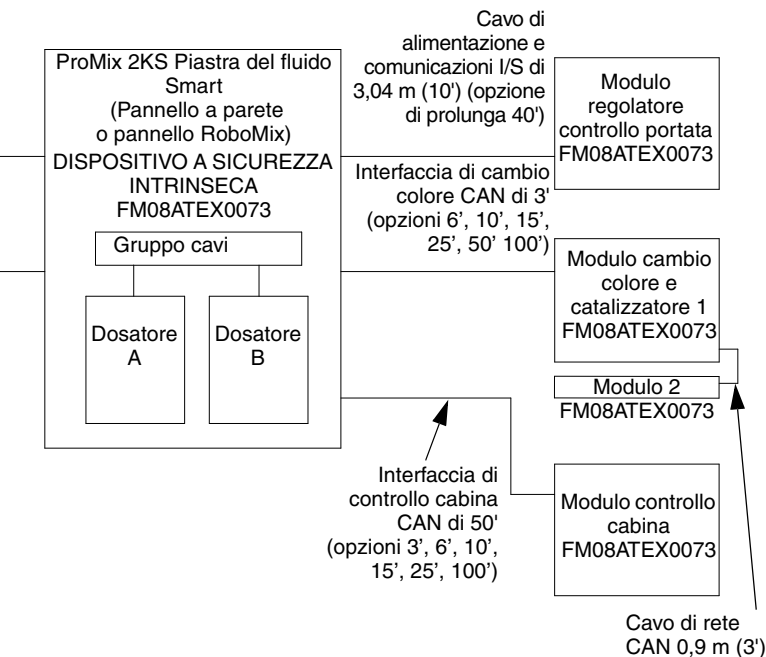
Cavo di alimentazione e comunicazioni I/S di 3,04 m (10') (opzione di prolunga 40')

ProMix 2KS Piastra del fluido Smart (Pannello a parete o pannello RoboMix)
DISPOSITIVO A SICUREZZA INTRINSECA
FM08ATEX0073

Gruppo cavi

Dosatore A

Dosatore B

Modulo regolatore controllo portata
FM08ATEX0073

Interfaccia di cambio colore CAN di 3' (opzioni 6', 10', 15', 25', 50' 100')

Modulo cambio colore e catalizzatore 1
FM08ATEX0073

Modulo 2
FM08ATEX0073

Interfaccia di controllo cabina CAN di 50' (opzioni 3', 6', 10', 15', 25', 100')

Modulo controllo cabina
FM08ATEX0073

Cavo di rete CAN 0,9 m (3')